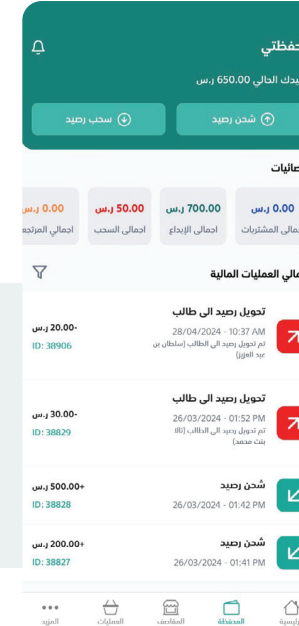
حفظتي
يدك الحالي 650.00 ر.س
شحن رصيد
سحب رصيد
ِصائيات
0.00 ر.س
مالي المشتريات
700.00 ر.س
اجمالي الإيداع
50.00 ر.س
اجمالي السحب
0.00 ر.س
اجمالي المرتجع
مالي العمليات المالية
تحويل رصيد الى طالب
28/04/2024 - 10:37 AM
تم تحويل رصيد الى الطالب (سلطان بن عبد العزيز)
-20.00 ر.س
ID: 38906
تحويل رصيد الى طالب
26/03/2024 - 01:52 PM
تم تحويل رصيد الى الطالب (ثالا بنت محمد)
-30.00 ر.س
ID: 38829
شحن رصيد
26/03/2024 - 01:42 PM
+500.00 ر.س
ID: 38828
شحن رصيد
26/03/2024 - 01:41 PM
+200.00 ر.س
ID: 38827
رئيسية
المحفظة
المقاصف
العمليات
المزيد